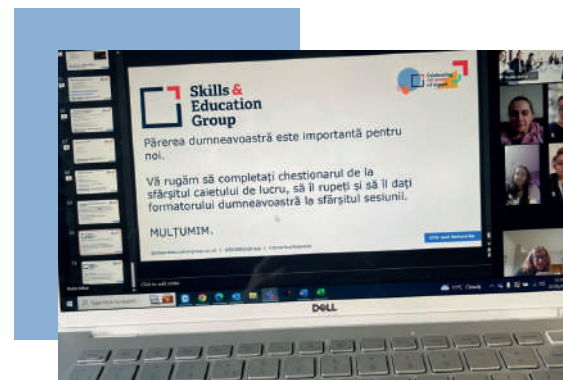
Skills & Education Group

Celebrating 120 years of impact

Părerea dumneavoastră este importantă pentru noi.

Vă rugăm să completați chestionarul de la sfârșitul caietului de lucru, să îl rupeți și să îl dați formatorului dumneavoastră la sfârșitul sesiunii.

MULȚUMIM.

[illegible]

Click to add notes

11°C Cloudy

DELL